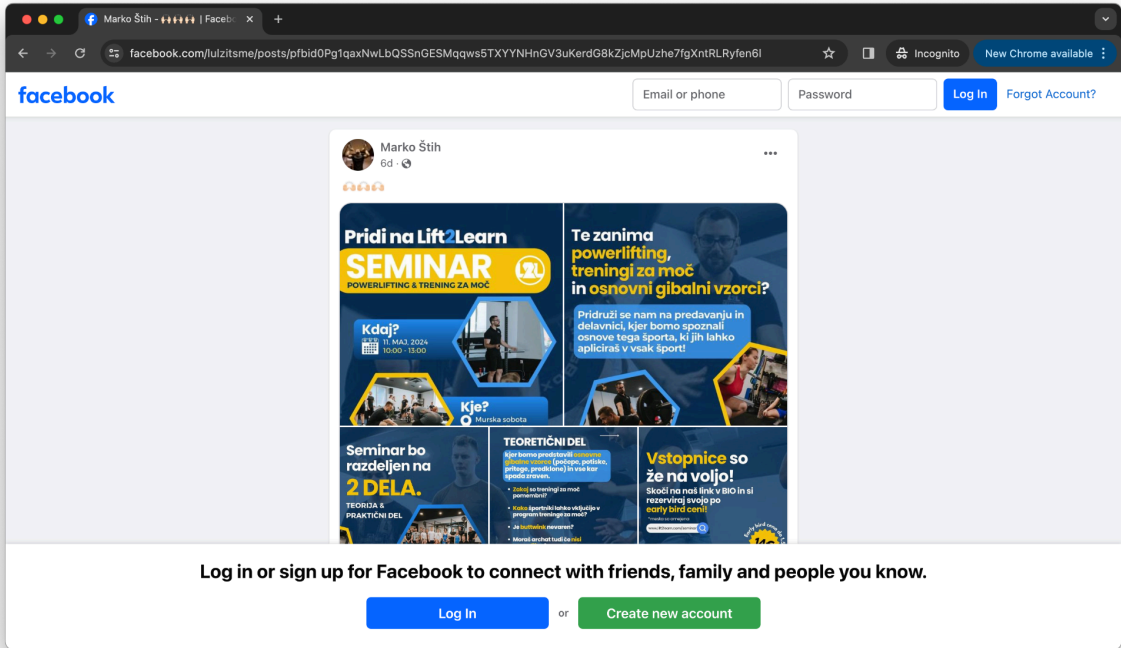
Marko Štih - 🙌🙌🙌🙌 | Faceb ×
+
facebook.com/lulzitsme/posts/pfbid0Pg1qaxNwLbQSSnGESMqqws5TXYYNHnGV3uKerdG8kZjcMpUzhe7fgXntRLRyfen6l
Incognito
New Chrome available
facebook
Email or phone
Password
Log In
Forgot Account?

Marko Štih
6d ·
🙌🙌🙌🙌

Pridi na Lift2Learn
SEMINAR
POWERLIFTING & TRENING ZA MOČ
L2L
Kdaj?
11. MAJ, 2024
10:00 - 13:00
Kje?
Murska sobota

Te zanima powerlifting, treningi za moč in osnovni gibalni vzorci?
Pridruži se nam na predavanju in delavnici, kjer bomo spoznali osnove tega športa, ki jih lahko apliciraš v vsak šport!

Seminar bo razdeljen na
2 DELA.
TEORIJA & PRAKTIČNI DEL

TEORETIČNI DEL
kjer bomo predstavili osnovne gibalne vzorce (počepe, potiske, pritege, predklone) in vse kar spada zraven.
• Zakaj so treningi za moč pomembni?
• Kako športniki lahko vključijo v program treningi za moč?
• Je buttwink nevaren?
• Moraš archat tudi če nisi
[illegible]

Vstopnice so že na voljo!
Skoči na naš link v BIO in si rezerviraj svojo po early bird ceni!
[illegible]
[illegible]
Early bird cena
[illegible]

Log in or sign up for Facebook to connect with friends, family and people you know.
Log In
or
Create new account